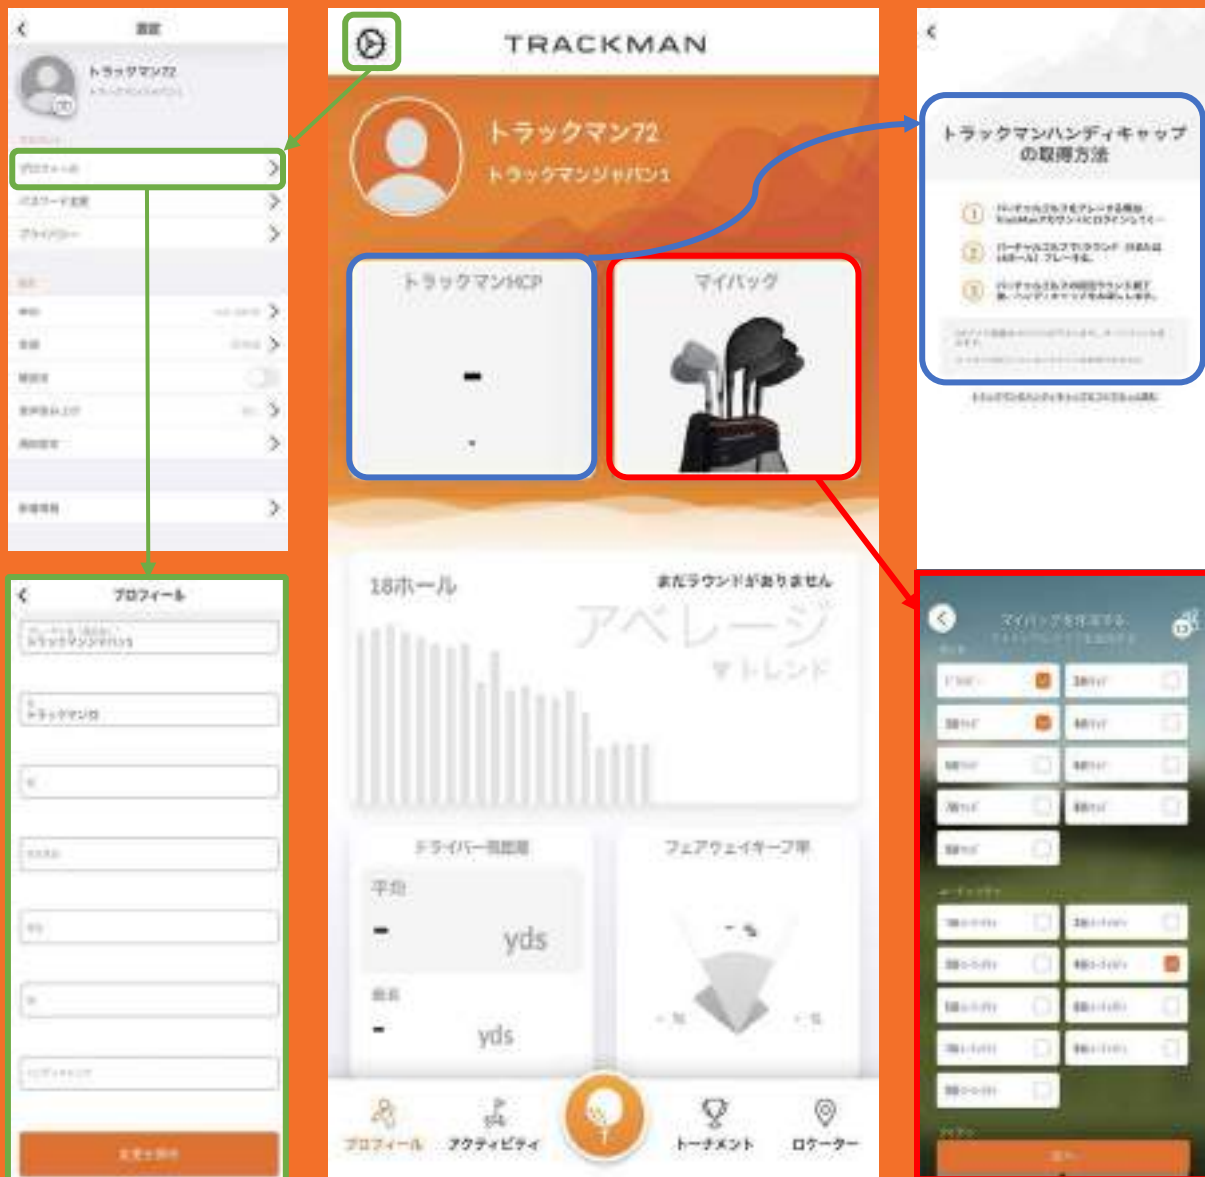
設定

トラックマン72

プロフィール

パスワード変更

プライバシー

プロフィール

トラックマン72

変更を保存

TRACKMAN

トラックマン72
トラックマンジャパン1

トラックマンHCP

-

マイバッグ

18ホール

まだラウンドがありません

アベレージ

トレンド

ドライバー飛距離

平均

- yds

最長

- yds

フェアウェイキープ率

- %

プロフィール アクティビティ トーナメント ロケーター

トラックマンハンディキャップの取得方法

1
2
3

マイバッグを作成する